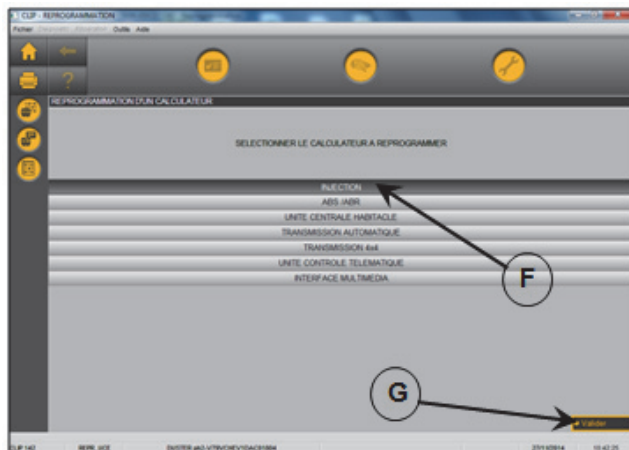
CLIP - REPROGRAMMATION

Fichier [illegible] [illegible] Outils Aide

REPROGRAMMATION D'UN CALCULATEUR

SELECTIONNER LE CALCULATEUR A REPROGRAMMER

INJECTION
ABS /ABR
UNITE CENTRALE HABITACLE
TRANSMISSION AUTOMATIQUE
TRANSMISSION 4x4
UNITE CONTROLE TELEMATIQUE
INTERFACE MULTIMEDIA

F

G

Valider

CLIP 142 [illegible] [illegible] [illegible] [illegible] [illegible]